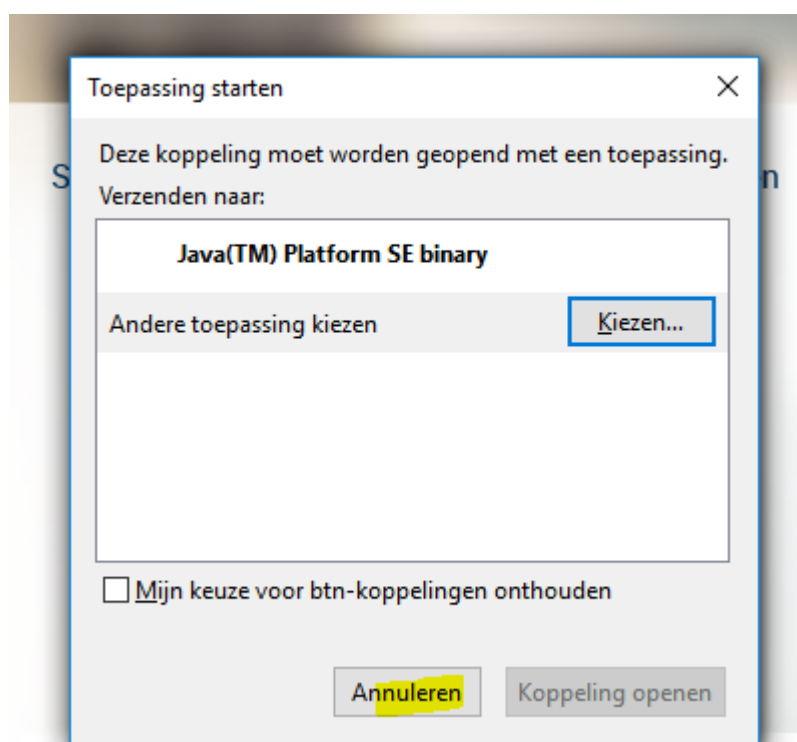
Toepassing starten

×

Deze koppeling moet worden geopend met een toepassing.

Verzenden naar:

Java(TM) Platform SE binary

Andere toepassing kiezen

Kiezen...

Mijn keuze voor btn-koppelingen onthouden

Annuleren

Koppeling openen